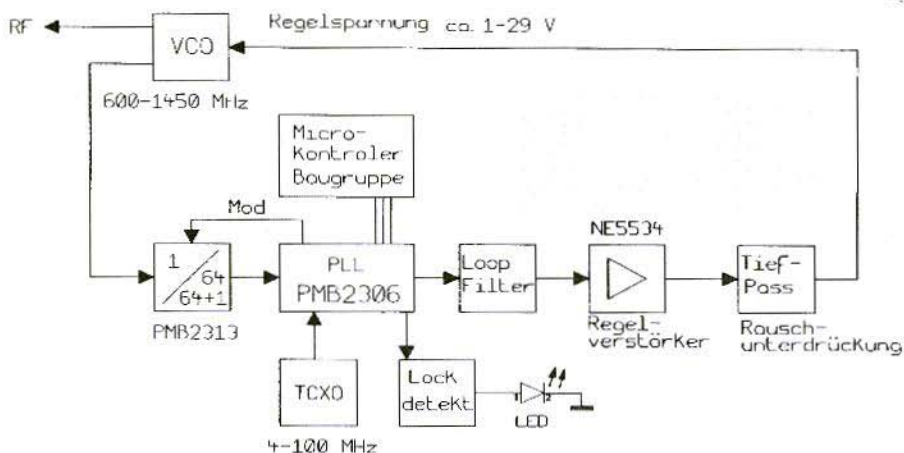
RF

VCO

Regelspannung ca. 1-29 V

600-1450 MHz

Micro-Kontroler Baugruppe

Mod

$1 / \frac{64}{64+1}$

PMB2313

PLL PMB2306

Loop Filter

NE5534

Regelverstärker

Tief-Pass

Rauschunterdrückung

TCXO

4-100 MHz

Lock detekt

1 2

LED